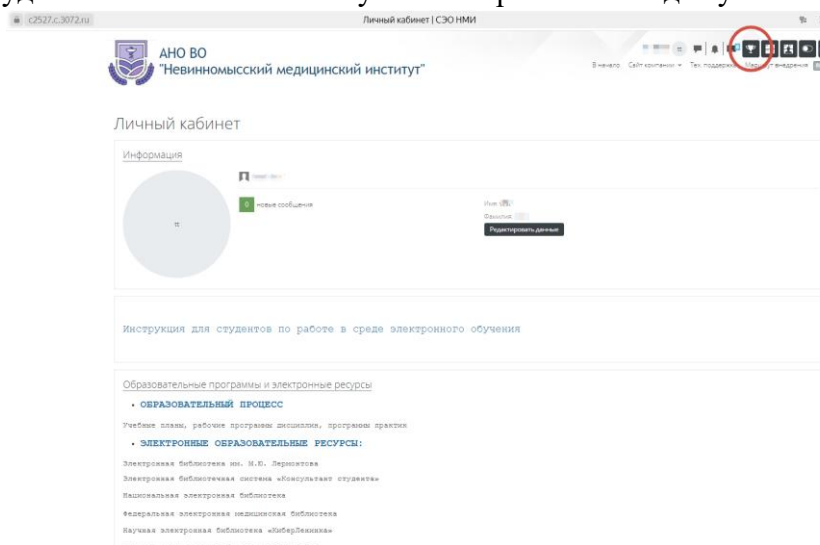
c2527.c.3072.ru

Личный кабинет | СЭО НМИ

АНО ВО
"Невинномысский медицинский институт"

В начало Сайт компании Тех поддержка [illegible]

Личный кабинет

Информация

0 новые сообщения

Имя
Фамилия
Редактировать данные

Инструкция для студентов по работе в среде электронного обучения

Образовательные программы и электронные ресурсы

• ОБРАЗОВАТЕЛЬНЫЙ ПРОЦЕСС

Учебные планы, рабочие программы дисциплин, программы практик

• ЭЛЕКТРОННЫЕ ОБРАЗОВАТЕЛЬНЫЕ РЕСУРСЫ:

Электронная библиотека им. М.Ю. Лермонтова

Электронная библиотечная система «Консультант студента»

Национальная электронная библиотека

Федеральная электронная медицинская библиотека

Научная электронная библиотека «КиберЛенинка»